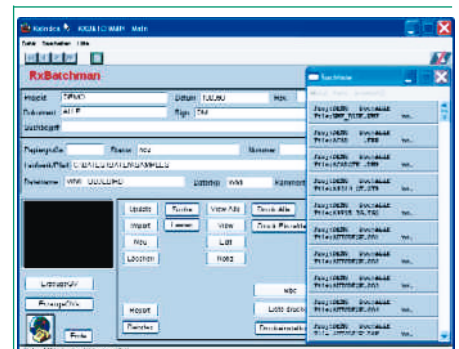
RxBatchman

Projekt
Datum
Dokument
Typ
Suchbegriff

Papiergröße
Status
Nummer
Laufwerk/Pfad
Dateiname
Dateityp
Kommentar

Update
Suche
View Alle
Druck Alle
Import
Löschen
View
Druck Plotdatei
Neu
List
Löschen
Notiz

Import
Plotten

Plot

Extras
Ende

Jobs
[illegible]